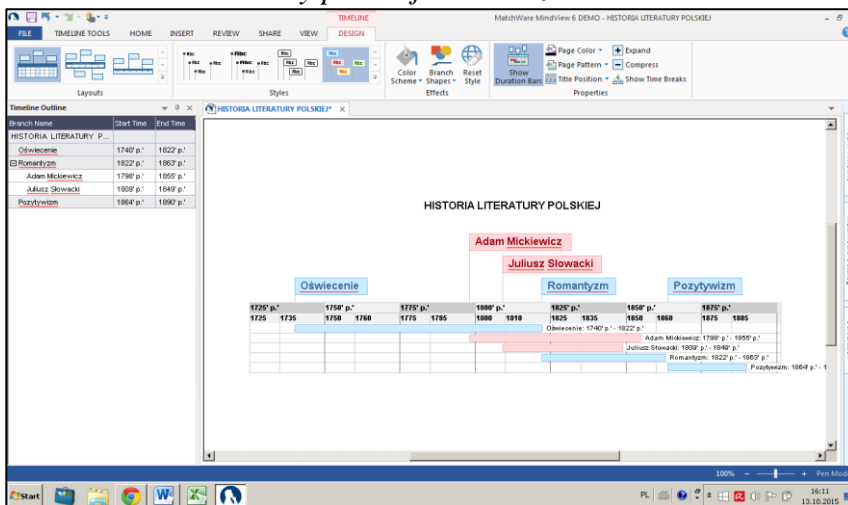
TIMELINE

MatchWare MindView 6 DEMO - HISTORIA LITERATURY POLSKIEJ

FILE TIMELINE TOOLS HOME INSERT REVIEW SHARE VIEW DESIGN

Layouts

Styles

Color Scheme Branch Shapes Reset Style

Effects

Show Duration Bars

Page Color Page Pattern Title Position Expand Compress Show Time Breaks

Properties

Timeline Outline

| Branch Name | Start Time | End Time |
|---|---|---|
| HISTORIA LITERATURY P... | | |
| Oświecenie | 1740' p.' | 1822' p.' |
| Romantyzm | 1822' p.' | 1863' p.' |
| Adam Mickiewicz | 1798' p.' | 1855' p.' |
| Juliusz Słowacki | 1809' p.' | 1849' p.' |
| Pozytywizm | 1864' p.' | 1890' p.' |

HISTORIA LITERATURY POLSKIEJ* ×

HISTORIA LITERATURY POLSKIEJ

Adam Mickiewicz

Juliusz Słowacki

Oświecenie

Romantyzm

Pozytywizm

1725' p.' 1750' p.' 1775' p.' 1800' p.' 1825' p.' 1850' p.' 1875' p.'

1725 1735 1750 1760 1775 1785 1800 1810 1825 1835 1850 1860 1875 1885

Oświecenie: 1740' p.' - 1822' p.'

Adam Mickiewicz: 1798' p.' - 1855' p.'

Juliusz Słowacki: 1809' p.' - 1849' p.'

Romantyzm: 1822' p.' - 1863' p.'

Pozytywizm: 1864' p.' - 1

100%

Start

PL 16:11 13.10.2015